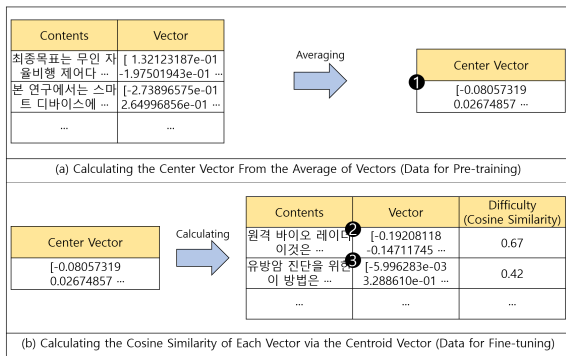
| Contents | Vector |
|---|---|
| 최종목표는 무인 자율비행 제어다 ... | [ 1.32123187e-01 -1.97501943e-01 ... |
| 본 연구에서는 스마트 디바이스에 ... | [-2.73896575e-01 2.64996856e-01 ... |
| ... | ... |

Averaging

❶

| Center Vector |
|---|
| [-0.08057319 0.02674857 ... |

(a) Calculating the Center Vector From the Average of Vectors (Data for Pre-training)

| Center Vector |
|---|
| [-0.08057319 0.02674857 ... |

Calculating

| Contents | Vector | Difficulty (Cosine Similarity) |
|---|---|---|
| 원격 바이오 레이더 이것은 ... ❷ | [-0.19208118 -0.14711745 ... | 0.67 |
| 유방암 진단을 위한 이 방법은 ... ❸ | [-5.996283e-03 3.288610e-01 ... | 0.42 |
| ... | ... | ... |

(b) Calculating the Cosine Similarity of Each Vector via the Centroid Vector (Data for Fine-tuning)